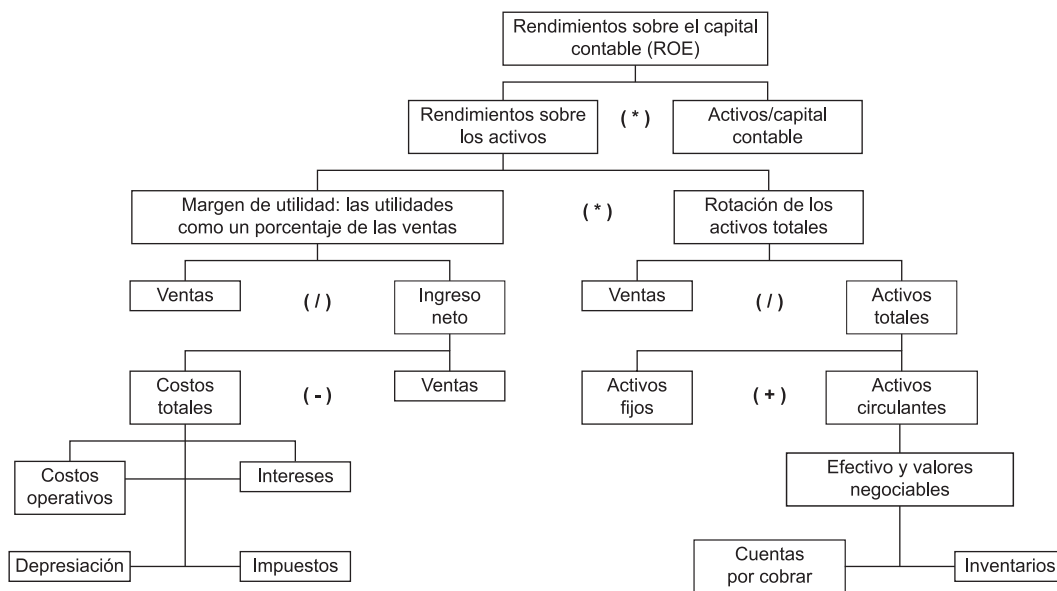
Rendimientos sobre el capital contable (ROE)

Rendimientos sobre los activos

( * )

Activos/capital contable

Margen de utilidad: las utilidades como un porcentaje de las ventas

( * )

Rotación de los activos totales

Ventas

( / )

Ingreso neto

Ventas

( / )

Activos totales

Costos totales

( - )

Ventas

Activos fijos

( + )

Activos circulantes

Costos operativos

Intereses

Efectivo y valores negociables

Depresiación

Impuestos

Cuentas por cobrar

Inventarios